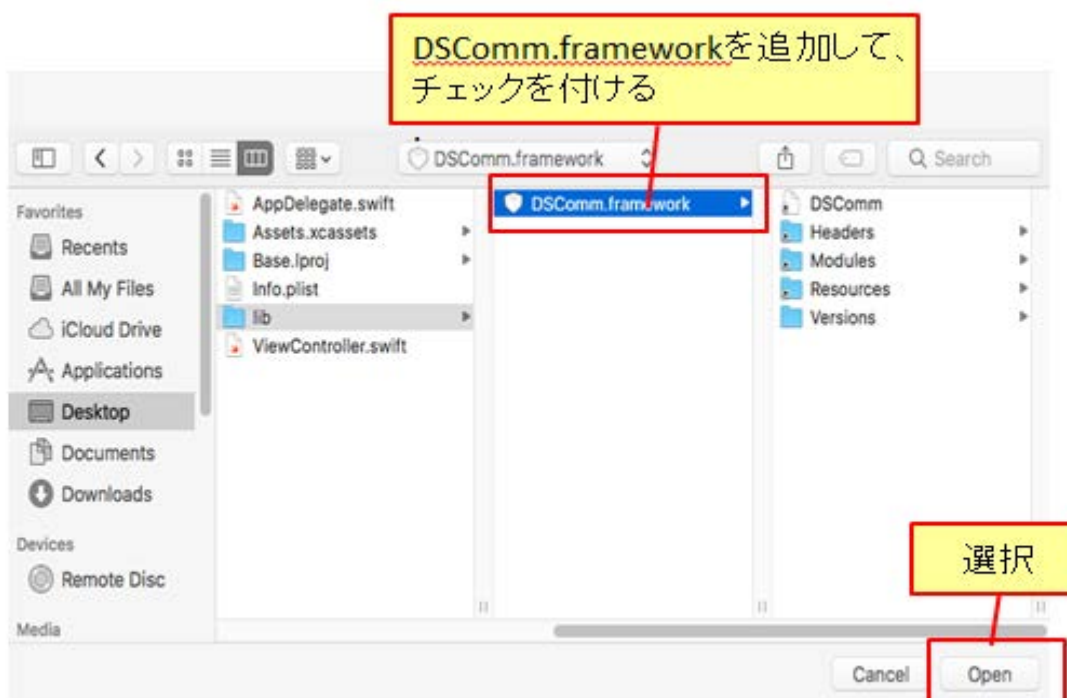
DSComm.frameworkを追加して、チェックを付ける

DSComm.framework

Search

Favorites
Recents
All My Files
iCloud Drive
Applications
Desktop
Documents
Downloads
Devices
Remote Disc
Media

AppDelegate.swift
Assets.xcassets
Base.lproj
Info.plist
lib
ViewController.swift

DSComm.framework

DSComm
Headers
Modules
Resources
Versions

選択

Cancel
Open